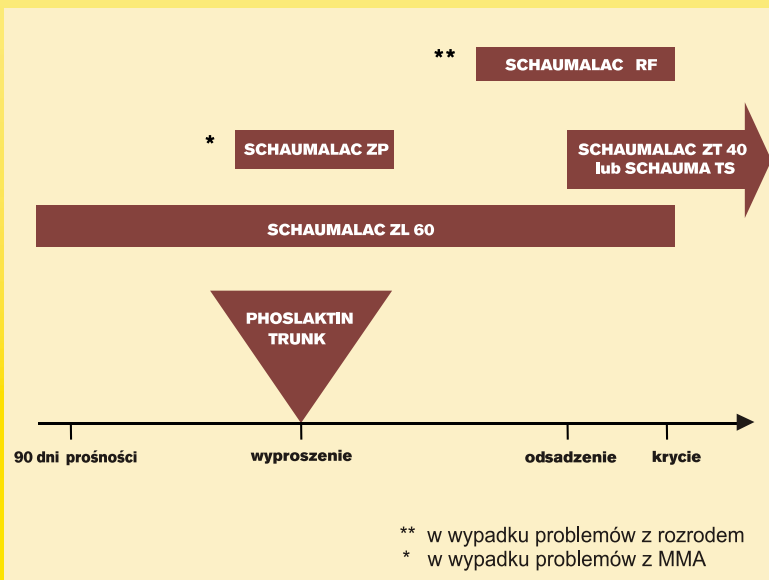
** SCHAUMALAC RF

* SCHAUMALAC ZP

SCHAUMALAC ZT 40 lub SCHAUMA TS

SCHAUMALAC ZL 60

PHOSLAKTIN TRUNK

90 dni prośności

wyproszenie

odsadzenie

krycie

** w wypadku problemów z rozrodem
* w wypadku problemów z MMA